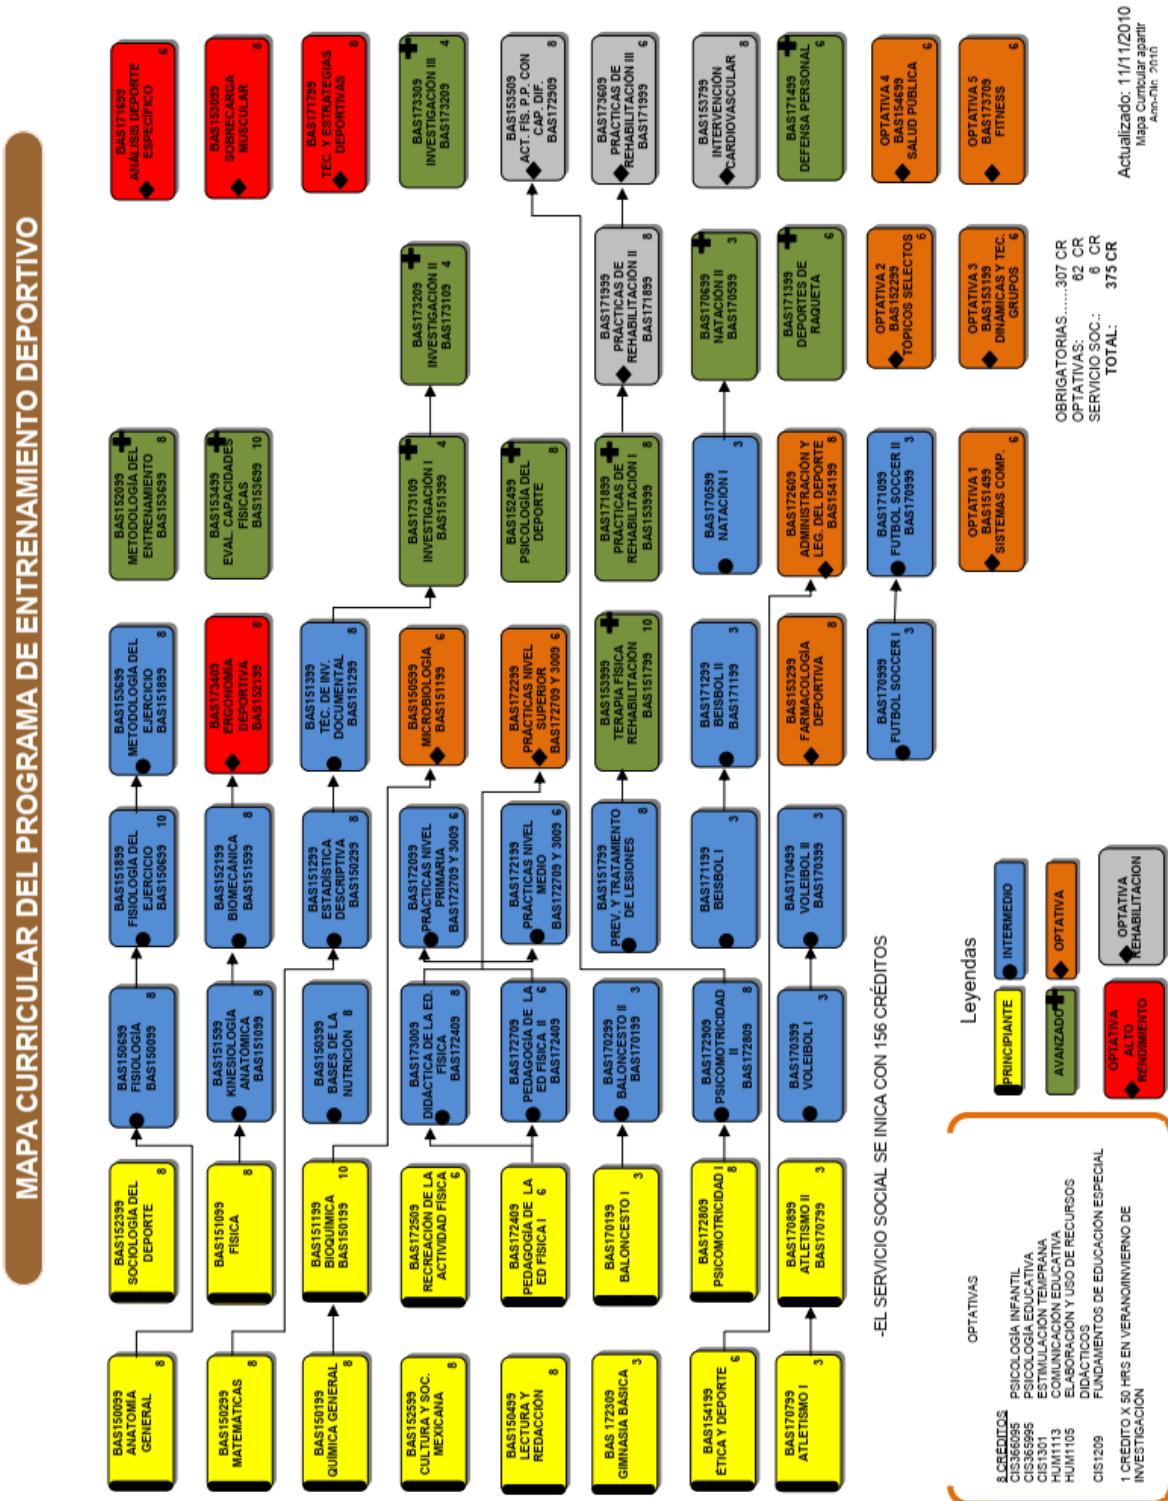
MAPA CURRICULAR DEL PROGRAMA DE ENTRENAMIENTO DEPORTIVO

BAS150099 ANATOMÍA GENERAL 8
BAS150299 MATEMÁTICAS 8
BAS150199 QUÍMICA GENERAL 8
BAS152599 CULTURA Y SOC. MEXICANA 8
BAS150499 LECTURA Y REDACCIÓN 8
BAS 172309 GIMNASIA BÁSICA 3
BAS154199 ÉTICA Y DEPORTE 6
BAS170799 ATLETISMO I 3

BAS152399 SOCIOLOGÍA DEL DEPORTE 8
BAS151099 FÍSICA 8
BAS151199 BIOQUÍMICA BAS150199 10
BAS172509 RECREACIÓN DE LA ACTIVIDAD FÍSICA 6
BAS172409 PEDAGOGÍA DE LA ED FÍSICA I 6
BAS170199 BALONCESTO I 3
BAS172809 PSICOMOTRICIDAD I 8
BAS170899 ATLETISMO II BAS170799 3

BAS150699 FISIOLOGÍA BAS150099 8
BAS151599 KINESIOLOGÍA ANATÓMICA BAS151099 8
BAS150399 BASES DE LA NUTRICIÓN 8
BAS173009 DIDÁCTICA DE LA ED. FÍSICA BAS172409 8
BAS172709 PEDAGOGÍA DE LA ED FÍSICA II BAS172409 6
BAS170299 BALONCESTO II BAS170199 3
BAS172909 PSICOMOTRICIDAD II BAS172809 8
BAS170399 VOLEIBOL I 3

BAS151899 FISIOLOGÍA DEL EJERCICIO BAS150699 10
BAS152199 BIOMECÁNICA BAS151599 8
BAS151299 ESTADÍSTICA DESCRIPTIVA BAS150299 8
BAS172099 PRÁCTICAS NIVEL PRIMARIA BAS172709 Y 3009 6
BAS172199 PRÁCTICAS NIVEL MEDIO BAS172709 Y 3009 6
BAS151799 PREV. Y TRATAMIENTO DE LESIONES 8
BAS171199 BEISBOL I 3
BAS170499 VOLEIBOL II BAS170399 3

BAS153699 METODOLOGÍA DEL EJERCICIO BAS151899 8
BAS173409 ERGONOMÍA DEPORTIVA BAS152199 8
BAS151399 TEC. DE INV. DOCUMENTAL BAS151299 8
BAS150599 MICROBIOLOGÍA BAS151199 6
BAS172299 PRÁCTICAS NIVEL SUPERIOR BAS172709 Y 3009 6
BAS153999 TERAPIA FÍSICA REHABILITACIÓN BAS151799 10
BAS171299 BEISBOL II BAS171199 3
BAS153299 FARMACOLOGÍA DEPORTIVA 8
BAS170999 FUTBOL SOCCER I 3

BAS152099 METODOLOGÍA DEL ENTRENAMIENTO BAS153699 8
BAS153499 EVAL. CAPACIDADES FÍSICAS BAS153699 10
BAS173109 INVESTIGACIÓN I BAS151399 4
BAS152499 PSICOLOGÍA DEL DEPORTE 8
BAS171899 PRÁCTICAS DE REHABILITACIÓN I BAS153999 8
BAS170599 NATACIÓN I 3
BAS172609 ADMINISTRACIÓN Y LEG. DEL DEPORTE BAS154199 8
BAS171099 FUTBOL SOCCER II BAS170999 3
OPTATIVA 1 BAS151499 SISTEMAS COMP. 6

BAS173209 INVESTIGACIÓN II BAS173109 4
BAS171999 PRÁCTICAS DE REHABILITACIÓN II BAS171899 8
BAS170699 NATACIÓN II BAS170599 3
BAS171399 DEPORTES DE RAQUETA 6
OPTATIVA 2 BAS152299 TÓPICOS SELECTOS 6
OPTATIVA 3 BAS153199 DINÁMICAS Y TEC. GRUPOS 6

BAS171699 ANÁLISIS DEPORTE ESPECÍFICO 6
BAS153099 SOBRECARGA MUSCULAR 8
BAS171799 TEC. Y ESTRATEGIAS DEPORTIVAS 8
BAS173309 INVESTIGACIÓN III BAS173209 4
BAS153599 ACT. FÍS. P.P. CON CAP. DIF. BAS172909 6
BAS173609 PRÁCTICAS DE REHABILITACIÓN III BAS171999 6
BAS153799 INTERVENCIÓN CARDIOVASCULAR 8
BAS171499 DEFENSA PERSONAL 6
OPTATIVA 4 BAS154699 SALUD PÚBLICA 6
OPTATIVA 5 BAS173709 FITNESS 6

OBRIGATORIAS......307 CR
OPTATIVAS: 62 CR
SERVICIO SOC.: 6 CR
TOTAL: 375 CR

Actualizado: 11/11/2010
Mapa Curricular apartir Ago-Dic. 2010

-EL SERVICIO SOCIAL SE INICA CON 156 CRÉDITOS

Leyendas
PRINCIPIANTE
INTERMEDIO
AVANZADO
OPTATIVA
OPTATIVA ALTO RENDIMIENTO
OPTATIVA REHABILITACIÓN

OPTATIVAS
8 CRÉDITOS
CIS366095 PSICOLOGÍA INFANTIL
CIS365995 PSICOLOGÍA EDUCATIVA
CIS1301 ESTIMULACIÓN TEMPRANA
HUM1113 COMUNICACIÓN EDUCATIVA
HUM1105 ELABORACIÓN Y USO DE RECURSOS DIDÁCTICOS
CIS1209 FUNDAMENTOS DE EDUCACIÓN ESPECIAL
1 CRÉDITO X 50 HRS EN VERANO/INVIERNO DE INVESTIGACIÓN